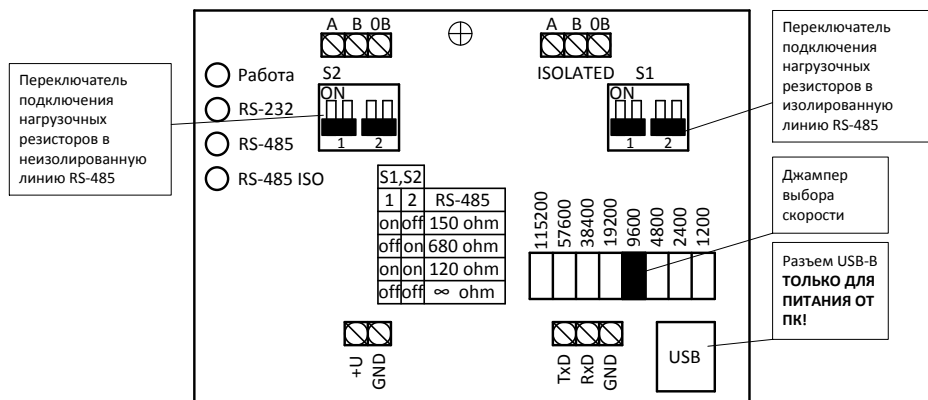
A B 0B

A B 0B

Переключатель подключения нагрузочных резисторов в изолированную линию RS-485

Переключатель подключения нагрузочных резисторов в неизолированную линию RS-485

Работа

RS-232

RS-485

RS-485 ISO

S2

ON

1 2

ISOLATED S1

ON

1 2

| S1,S2 | | |
|---|---|---|
| 1 | 2 | RS-485 |
| on | off | 150 ohm |
| off | on | 680 ohm |
| on | on | 120 ohm |
| off | off | ∞ ohm |

115200 57600 38400 19200 9600 4800 2400 1200

Джампер выбора скорости

Разъем USB-B **ТОЛЬКО ДЛЯ ПИТАНИЯ ОТ ПК!**

+U GND

TxD RxD GND

USB